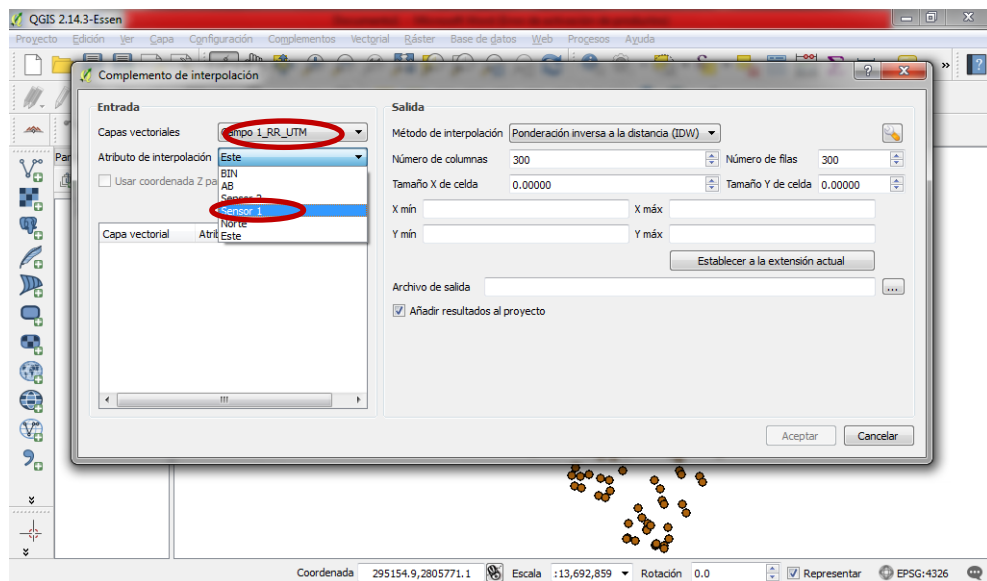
QGIS 2.14.3-Essen

Proyecto Edición Ver Capa Configuración Complementos Vectorial Ráster Base de datos Web Procesos Ayuda

Complemento de interpolación

Entrada

Capas vectoriales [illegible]ampo 1_RR_UTM

Atributo de interpolación Este

Usar coordenada Z pa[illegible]

BIN
AB
Sensor 2
Sensor 1
Norte
Este

Capa vectorial Atrib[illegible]

Salida

Método de interpolación Ponderación inversa a la distancia (IDW)

Número de columnas 300 Número de filas 300

Tamaño X de celda 0.00000 Tamaño Y de celda 0.00000

X mín X máx

Y mín Y máx

Establecer a la extensión actual

Archivo de salida ...

Añadir resultados al proyecto

Aceptar Cancelar

Coordenada 295154.9,2805771.1 Escala :13,692,859 Rotación 0.0 Representar EPSG:4326